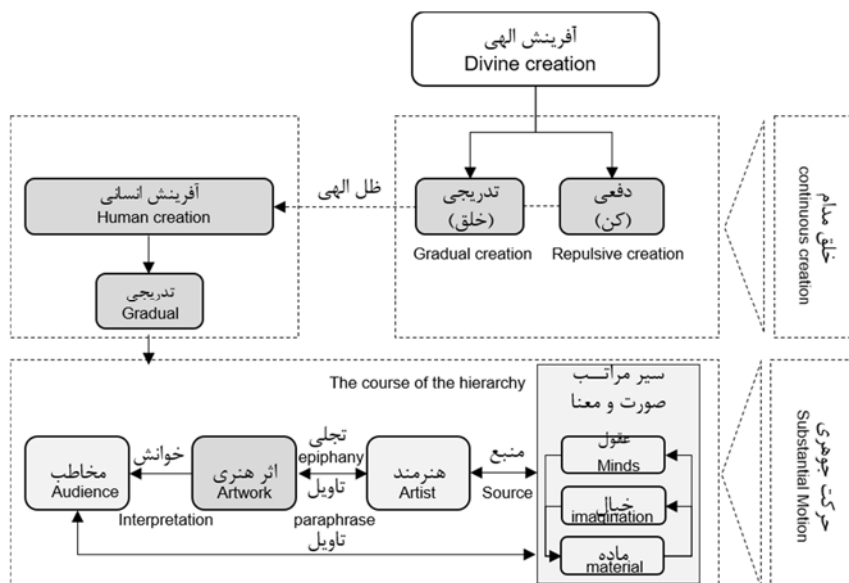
آفرینش الهی
Divine creation

خلق مدام
continuous creation

دفعی
(کن)
Repulsive creation

تدریجی
(خلق)
Gradual creation

ظل الهی

آفرینش انسانی
Human creation

تدریجی
Gradual

حرکت جوهری
Substantial Motion

The course of the hierarchy

سیر مراتب
صورت و معنا

عقول
Minds

خیال
imagination

ماده
material

منبع
Source

هنرمند
Artist

تجلی
epiphany

تاویل
paraphrase

اثر هنری
Artwork

خوانش
Interpretation

مخاطب
Audience

تاویل